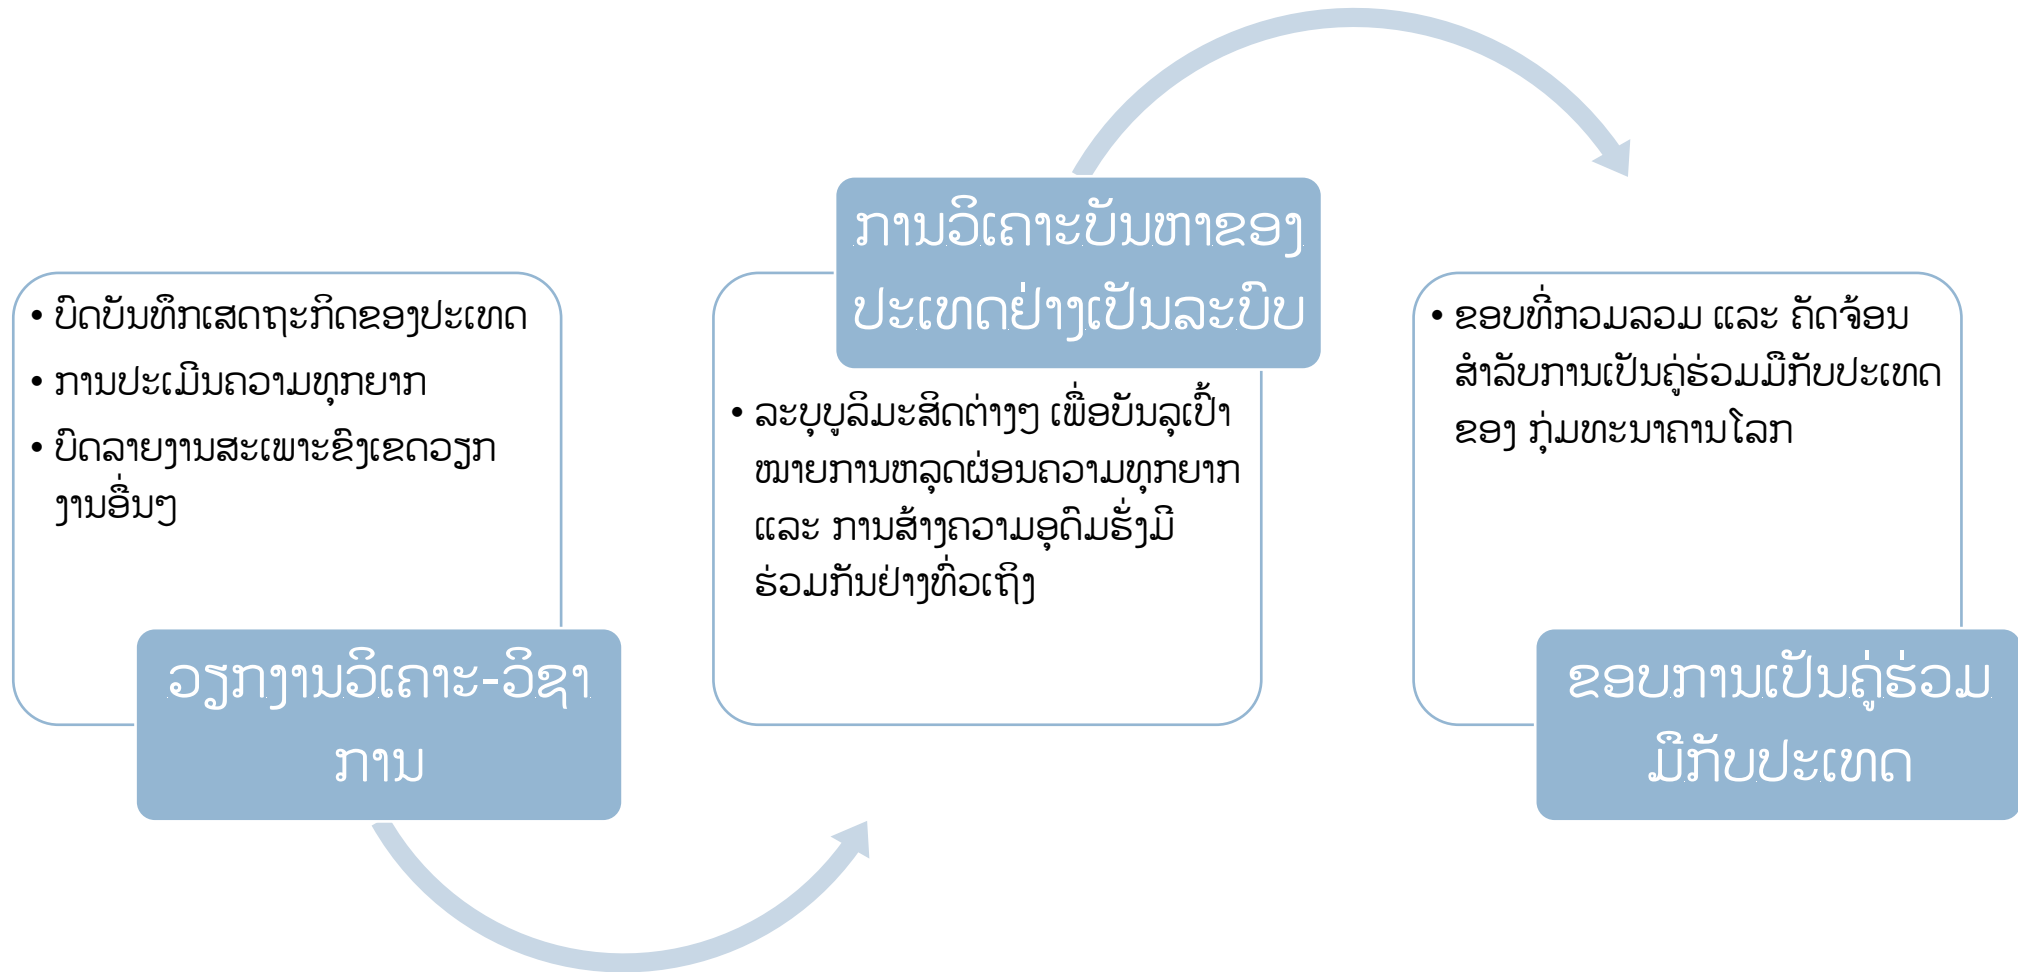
• ບົດບັນທຶກເສດຖະກິດຂອງປະເທດ
• ການປະເມີນຄວາມທຸກຍາກ
• ບົດລາຍງານສະເພາະຂົງເຂດວຽກງານອື່ນໆ

ວຽກງານວິເຄາະ-ວິຊາການ

ການວິເຄາະບັນຫາຂອງປະເທດຢ່າງເປັນລະບົບ

• ລະບຸບູລິມະສິດຕ່າງໆ ເພື່ອບັນລຸເປົ້າໝາຍການຫລຸດຜ່ອນຄວາມທຸກຍາກ ແລະ ການສ້າງຄວາມອຸດົມຮັ່ງມີຮ່ວມກັນຢ່າງທົ່ວເຖິງ

• ຂອບທີ່ກວມລວມ ແລະ ຄັດຈ້ອນ ສໍາລັບການເປັນຄູ່ຮ່ວມມືກັບປະເທດ ຂອງ ກຸ່ມທະນາຄານໂລກ

ຂອບການເປັນຄູ່ຮ່ວມມືກັບປະເທດ